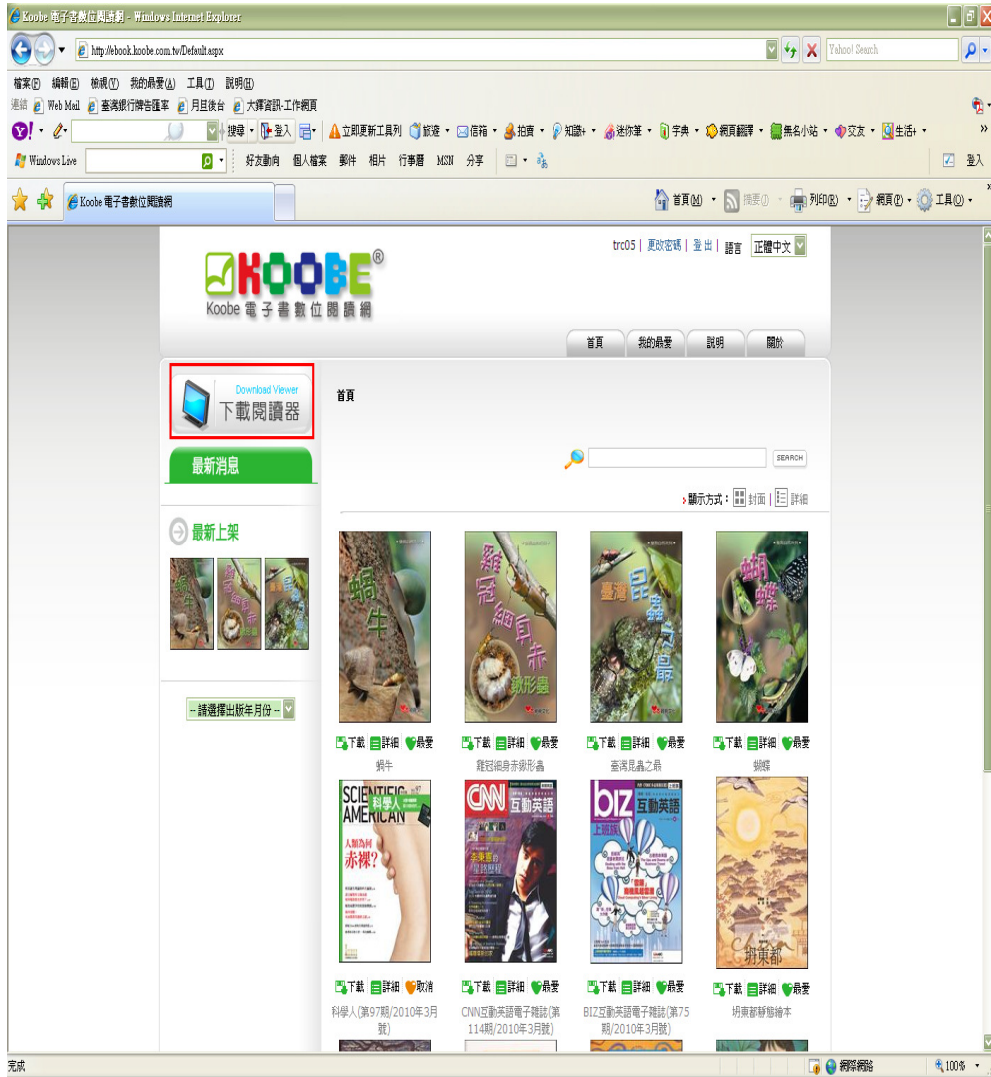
Koobe 電子書數位閱讀網 - Windows Internet Explorer

http://ebook.koobe.com.tw/Default.aspx

Yahoo! Search

檔案(F) 編輯(E) 檢視(V) 我的最愛(A) 工具(T) 說明(H)

連結 Web Mail 臺灣銀行牌告匯率 月旦後台 大鐸資訊-工作網頁

搜尋 登入 立即更新工具列 新聞 信箱 拍賣 知識+ 迷你筆 字典 網頁翻譯 無名小站 交友 生活+

Windows Live 好友動向 個人檔案 郵件 相片 行事曆 MSN 分享 登入

Koobe 電子書數位閱讀網

首頁(M) 摘要(J) 列印(R) 網頁(P) 工具(O)

KOOBE®
Koobe 電子書數位閱讀網

trc05 | 更改密碼 | 登出 | 語言 正體中文

首頁 我的最愛 說明 關於

Download Viewer
下載閱讀器

首頁

最新消息

SEARCH

顯示方式： 封面 | 詳細

最新上架

-- 請選擇出版年月份 --

蝸牛

雞冠細身赤鍬形蟲

臺灣昆蟲之最

蝴蝶

下載 詳細 最愛
蝸牛

下載 詳細 最愛
雞冠細身赤鍬形蟲

下載 詳細 最愛
臺灣昆蟲之最

下載 詳細 最愛
蝴蝶

SCIENTIFIC AMERICAN 科學人
人類為何赤裸?

CNN 互動英語

biz 互動英語

玥東都

下載 詳細 取消
科學人(第97期/2010年3月號)

下載 詳細 最愛
CNN互動英語電子雜誌(第114期/2010年3月號)

下載 詳細 最愛
BIZ互動英語電子雜誌(第75期/2010年3月號)

下載 詳細 最愛
玥東都靜態繪本

完成 網際網路 100%